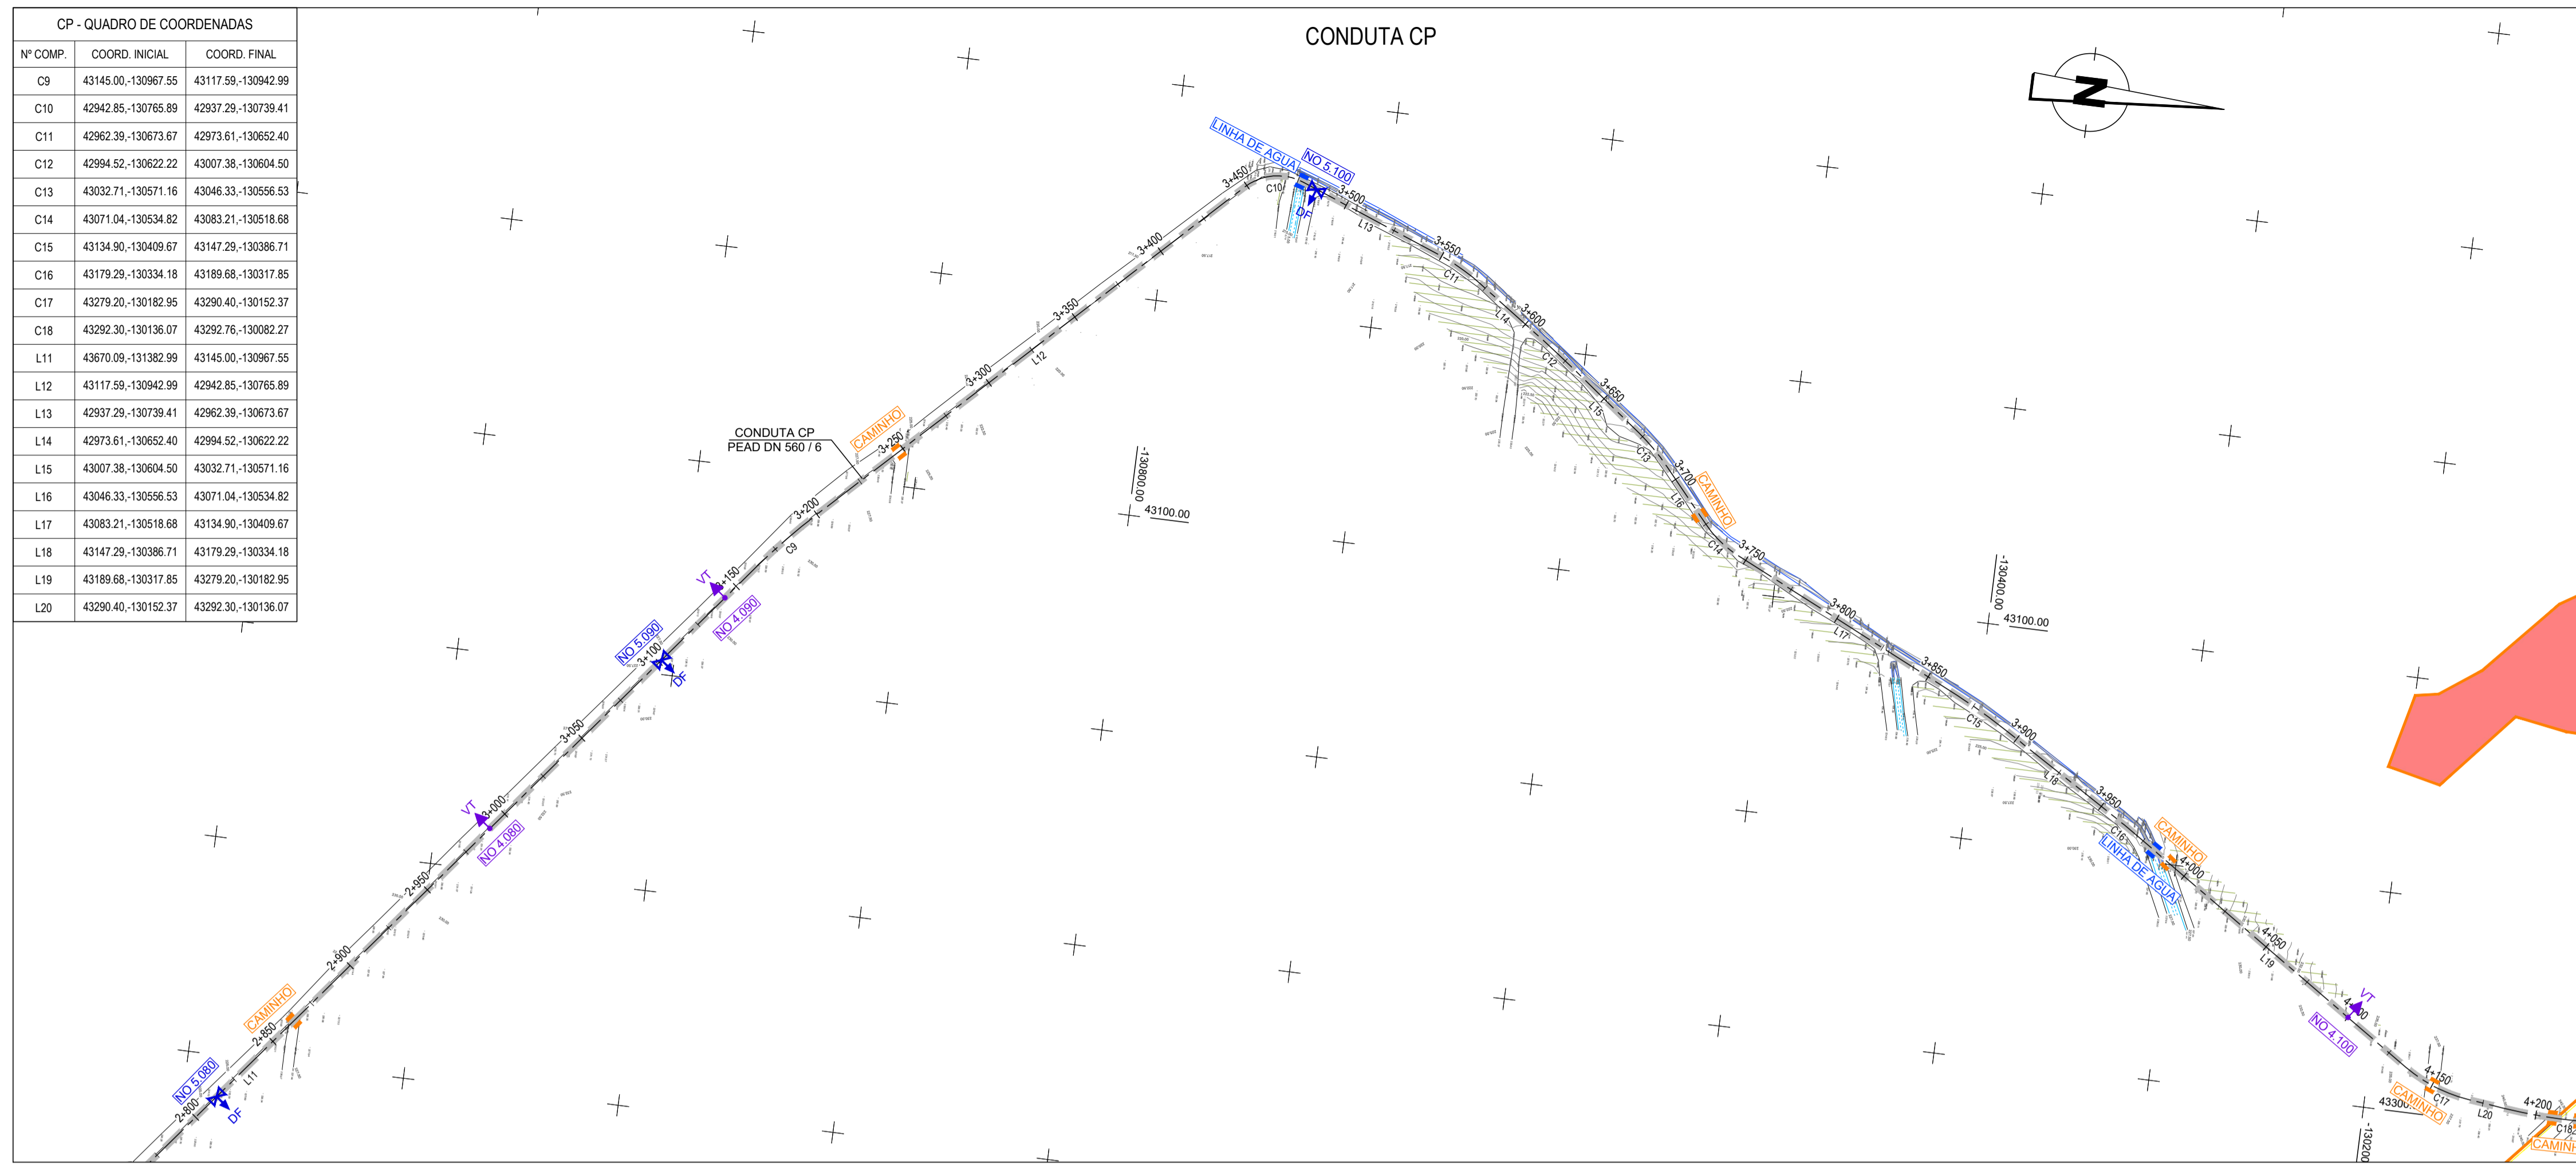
CP - QUADRO DE COORDENADAS

| Nº COMP. | COORD. INICIAL | COORD. FINAL |
|---|---|---|
| C9 | 43145.00,-130967.55 | 43117.59,-130942.99 |
| C10 | 42942.85,-130765.89 | 42937.29,-130739.41 |
| C11 | 42962.39,-130673.67 | 42973.61,-130652.40 |
| C12 | 42994.52,-130622.22 | 43007.38,-130604.50 |
| C13 | 43032.71,-130571.16 | 43046.33,-130556.53 |
| C14 | 43071.04,-130534.82 | 43083.21,-130518.68 |
| C15 | 43134.90,-130409.67 | 43147.29,-130386.71 |
| C16 | 43179.29,-130334.18 | 43189.68,-130317.85 |
| C17 | 43279.20,-130182.95 | 43290.40,-130152.37 |
| C18 | 43292.30,-130136.07 | 43292.76,-130082.27 |
| L11 | 43670.09,-131382.99 | 43145.00,-130967.55 |
| L12 | 43117.59,-130942.99 | 42942.85,-130765.89 |
| L13 | 42937.29,-130739.41 | 42962.39,-130673.67 |
| L14 | 42973.61,-130652.40 | 42994.52,-130622.22 |
| L15 | 43007.38,-130604.50 | 43032.71,-130571.16 |
| L16 | 43046.33,-130556.53 | 43071.04,-130534.82 |
| L17 | 43083.21,-130518.68 | 43134.90,-130409.67 |
| L18 | 43147.29,-130386.71 | 43179.29,-130334.18 |
| L19 | 43189.68,-130317.85 | 43279.20,-130182.95 |
| L20 | 43290.40,-130152.37 | 43292.30,-130136.07 |

CONDUTA CP

N

LINHA DE AGUA
NO 5.100
3+450
C10
DF
3+500
L13
3+550
C11
3+600
L14
C12
3+650
L15
C13
3+700
CAMINHO
L16
C14
3+750
3+800
L17
3+850
C15
3+900
L18
3+950
C16
CAMINHO
LINHA DE AGUA
4+000
4+050
L19
VT
4+100
NO 4.100
4+150
C17
CAMINHO
4+200
L20
C18
CAMINHO
43300
-130200
3+400
3+350
L12
3+300
CAMINHO
3+250
CONDUTA CP
PEAD DN 560 / 6
3+200
C9
VT
3+150
NO 4.090
NO 5.090
3+100
DF
3+050
VT
3+000
NO 4.080
2+950
2+900
CAMINHO
2+850
NO 5.080
2+800
L11
DF
-130800.00
43100.00
-130400.00
43100.00